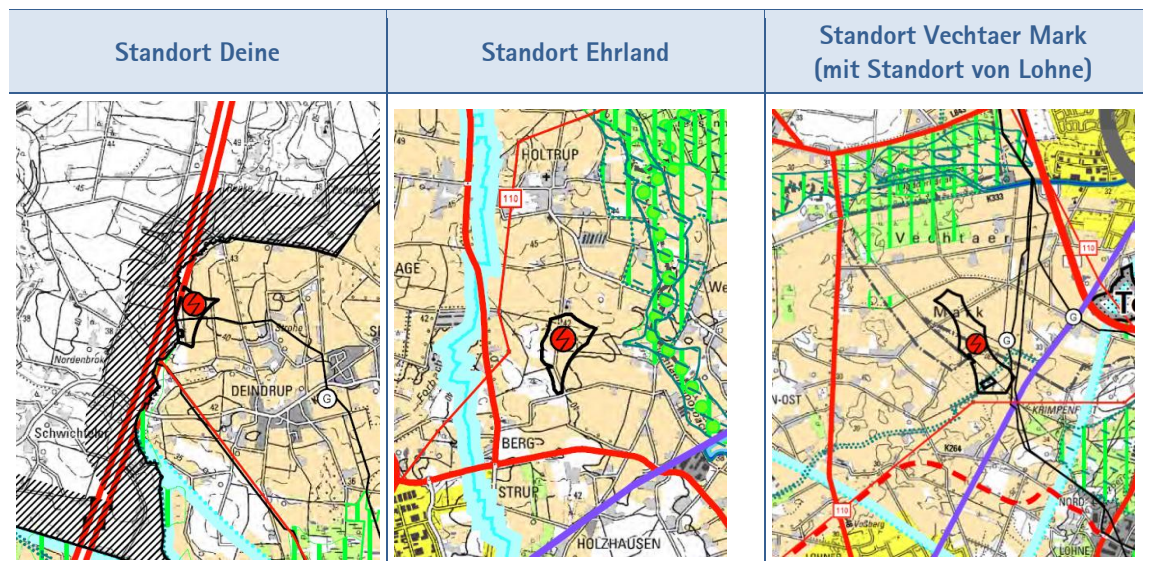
| Standort Deine | Standort Ehrland | Standort Vechtaer Mark (mit Standort von Lohne) |
|---|---|---|
| Nordenbrok DEINDRUP Schwichteler G | HOLTRUP 110 AGE BERG STRUP HOLZHAUSEN We | K333 Vechtaer 110 Mark G G N-OST KRIMPENF K264 110 NORD LOHNE |